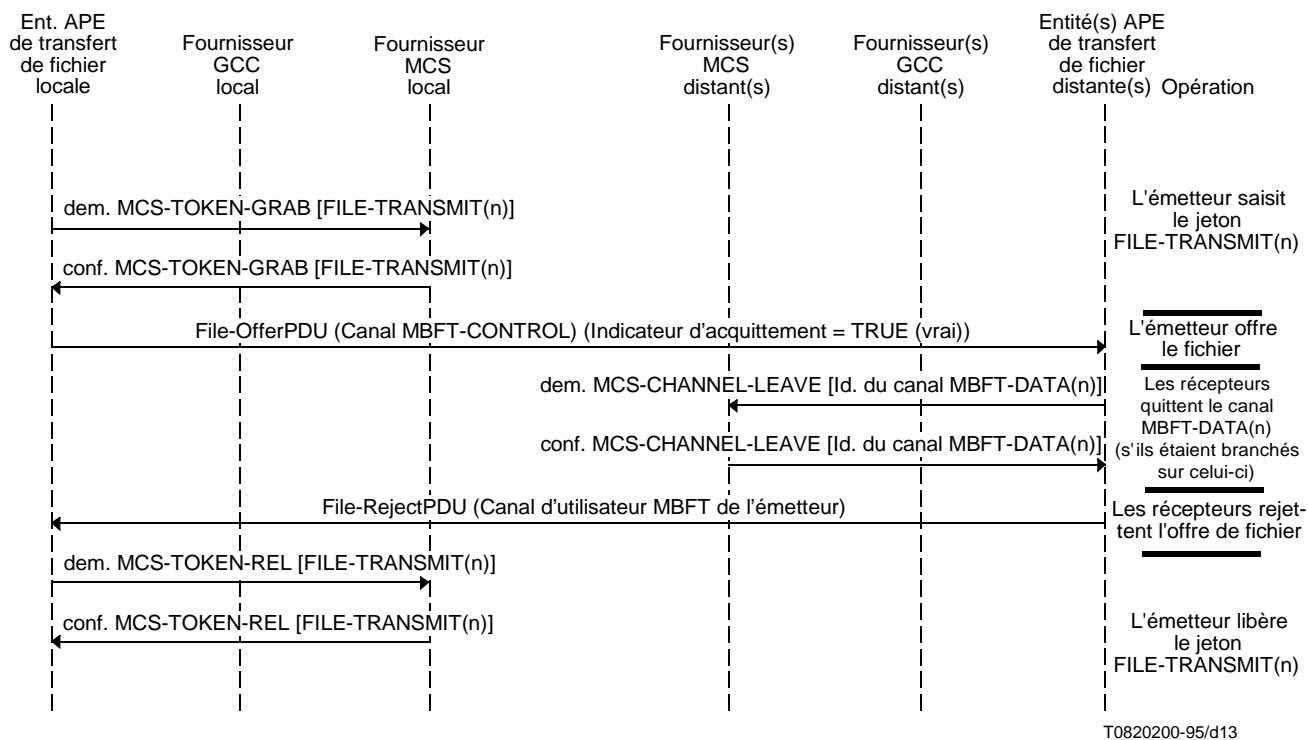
Ent. APE de transfert de fichier locale

Fournisseur GCC local

Fournisseur MCS local

Fournisseur(s) MCS distant(s)

Fournisseur(s) GCC distant(s)

Entité(s) APE de transfert de fichier distante(s)

Opération

dem. MCS-TOKEN-GRAB [FILE-TRANSMIT(n)]

L'émetteur saisit le jeton FILE-TRANSMIT(n)

conf. MCS-TOKEN-GRAB [FILE-TRANSMIT(n)]

File-OfferPDU (Canal MBFT-CONTROL) (Indicateur d'acquittement = TRUE (vrai))

L'émetteur offre le fichier

dem. MCS-CHANNEL-LEAVE [Id. du canal MBFT-DATA(n)]

Les récepteurs quittent le canal MBFT-DATA(n) (s'ils étaient branchés sur celui-ci)

conf. MCS-CHANNEL-LEAVE [Id. du canal MBFT-DATA(n)]

File-RejectPDU (Canal d'utilisateur MBFT de l'émetteur)

Les récepteurs rejettent l'offre de fichier

dem. MCS-TOKEN-REL [FILE-TRANSMIT(n)]

conf. MCS-TOKEN-REL [FILE-TRANSMIT(n)]

L'émetteur libère le jeton FILE-TRANSMIT(n)

T0820200-95/d13